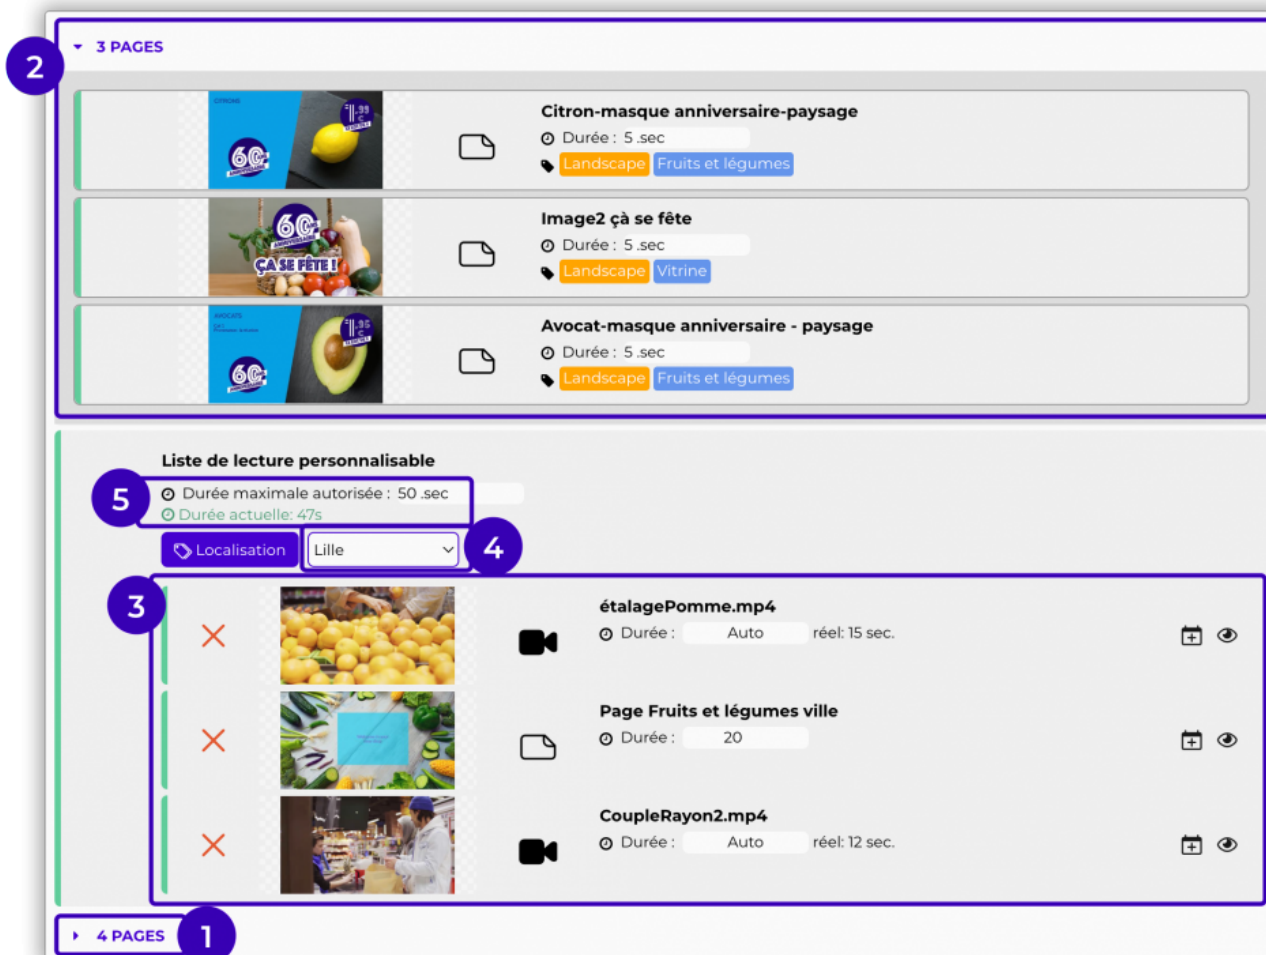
2

3 PAGES

CITRONS
60
1,99

Citron-masque anniversaire-paysage
Durée : 5 .sec
Landscape Fruits et légumes

60
ÇA SE FÊTE !

Image2 çà se fête
Durée : 5 .sec
Landscape Vitrine

AVOCATS
60
1,95

Avocat-masque anniversaire - paysage
Durée : 5 .sec
Landscape Fruits et légumes

Liste de lecture personnalisable

5

Durée maximale autorisée : 50 .sec
Durée actuelle: 47s

Localisation Lille 4

3

étalagePomme.mp4
Durée : Auto réel: 15 sec.

Page Fruits et légumes ville
Durée : 20

CoupleRayon2.mp4
Durée : Auto réel: 12 sec.

4 PAGES 1